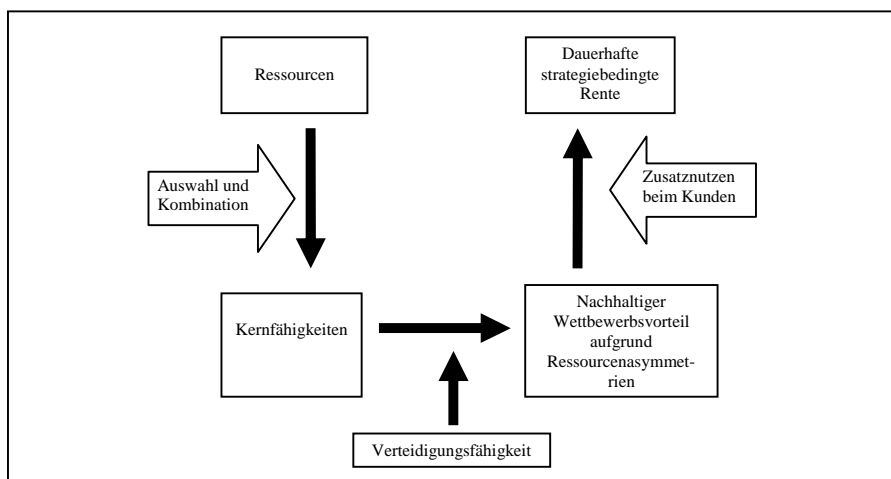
Ressourcen

Dauerhafte strategiebedingte Rente

Auswahl und Kombination

Zusatznutzen beim Kunden

Kernfähigkeiten

Nachhaltiger Wettbewerbsvorteil aufgrund Ressourcenasymmetrien

Verteidigungsfähigkeit